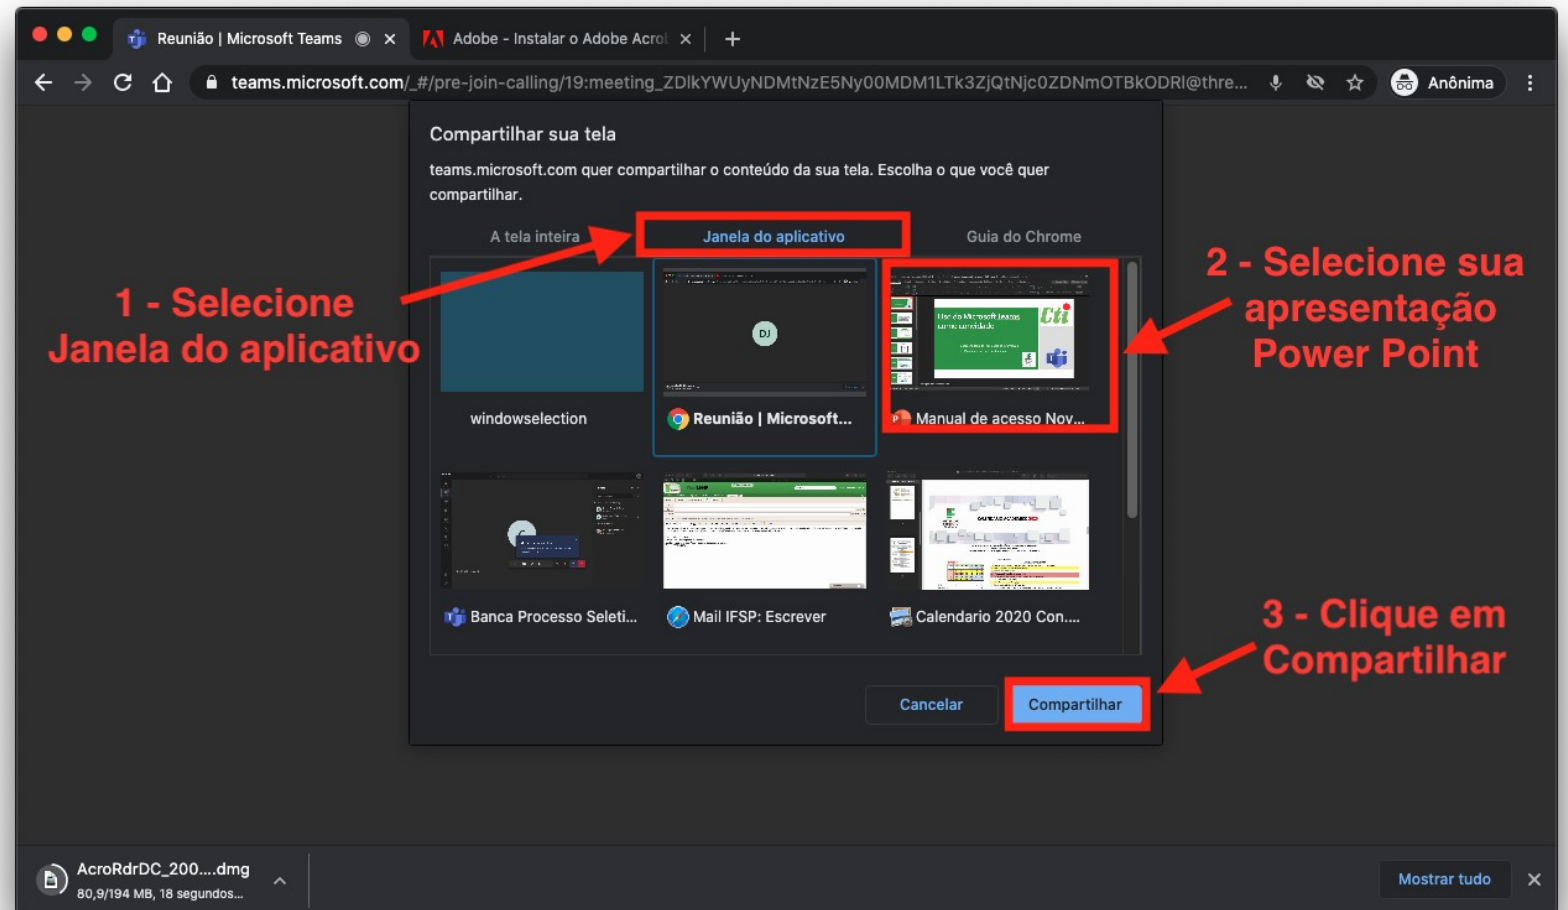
Reunião | Microsoft Teams
Adobe - Instalar o Adobe Acrol
teams.microsoft.com/_#/pre-join-calling/19:meeting_ZDlkYWUyNDMtNzE5Ny00MDM1LTk3ZjQtNjc0ZDNmOTBkODRl@thre...
Anônima

Compartilhar sua tela
teams.microsoft.com quer compartilhar o conteúdo da sua tela. Escolha o que você quer compartilhar.

A tela inteira
Janela do aplicativo
Guia do Chrome

1 - Selecione Janela do aplicativo

2 - Selecione sua apresentação Power Point

windowselection
Reunião | Microsoft...
Manual de acesso Nov...
Banca Processo Seleti...
Mail IFSP: Escrever
Calendario 2020 Con....

3 - Clique em Compartilhar

Cancelar
Compartilhar

AcroRdrDC_200....dmg
80,9/194 MB, 18 segundos...
Mostrar tudo